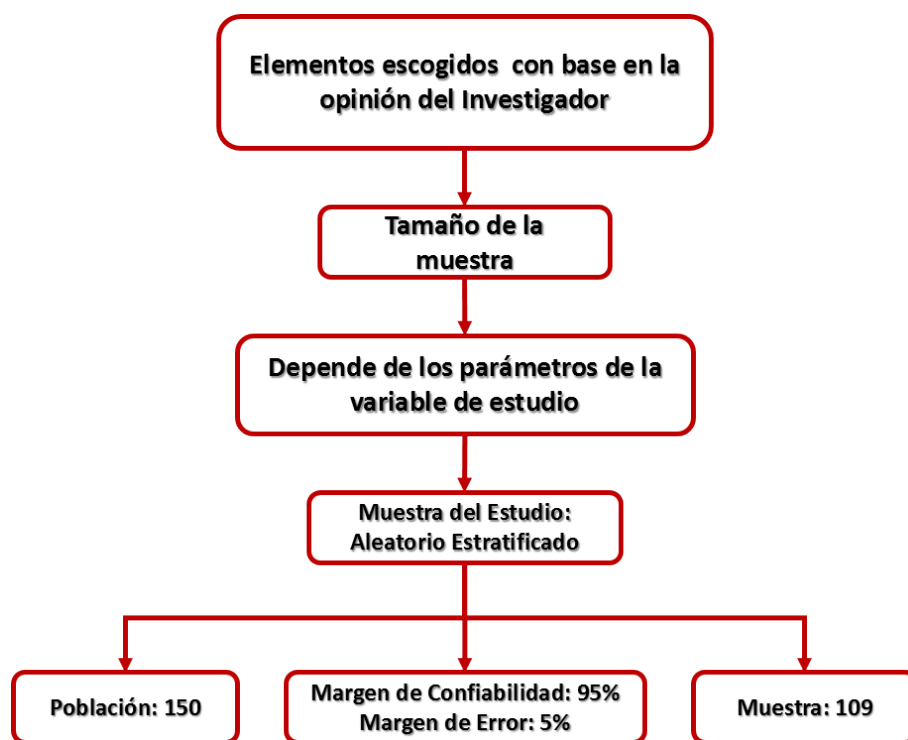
Elementos escogidos  con base en la opinión del Investigador

Tamaño de la muestra

Depende de los parámetros de la variable de estudio

Muestra del Estudio: Aleatorio Estratificado

Población: 150

Margen de Confiabilidad: 95%
Margen de Error: 5%

Muestra: 109